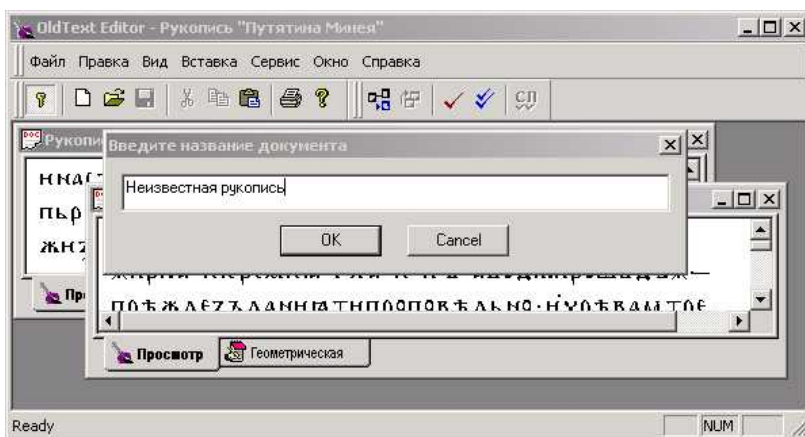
OldText Editor - Рукопись "Путятина Минея"

Файл Правка Вид Вставка Сервис Окно Справка

Рукопи

Введите название документа

Неизвестная рукопись

OK

Cancel

нна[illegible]

пьр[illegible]

жнз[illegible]

Пр

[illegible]

пѣжлѣзѣаанніатнпоповѣльно·нуоѣвамтоє

Просмотр

Геометрическая

Ready

NUM